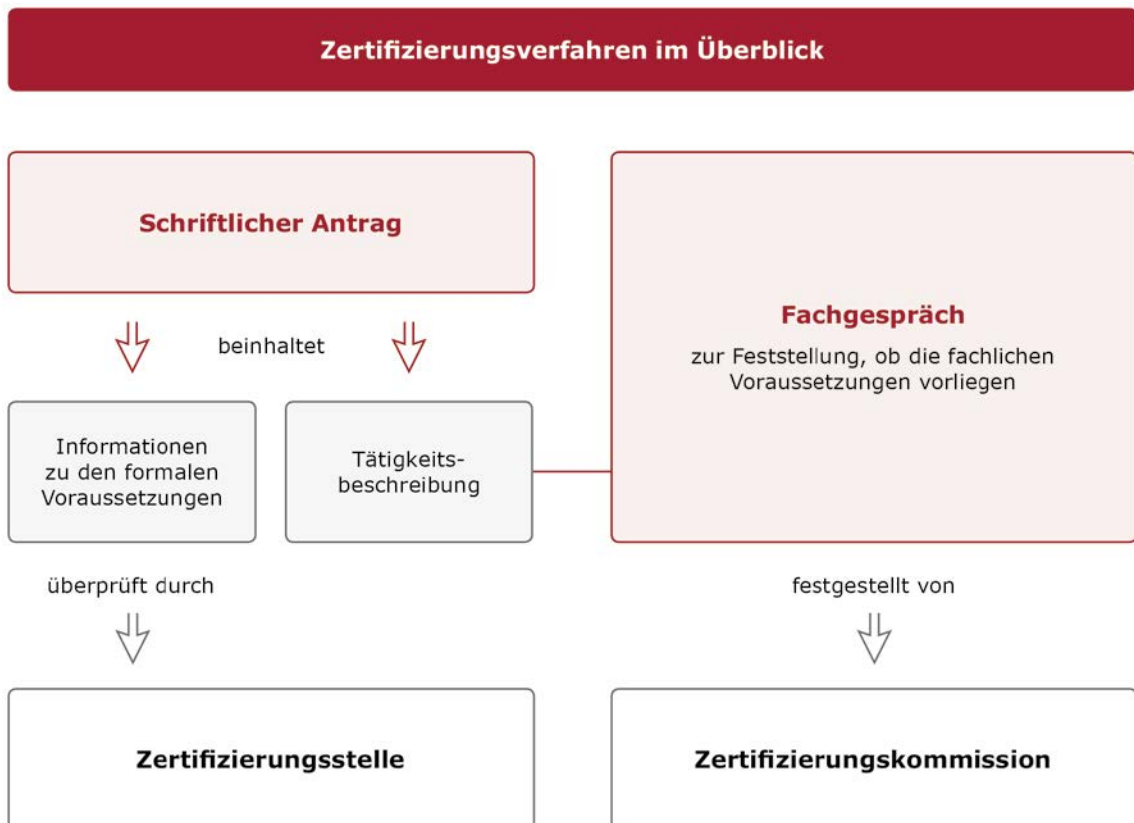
Zertifizierungsverfahren im Überblick

Schriftlicher Antrag

beinhaltet

Informationen zu den formalen Voraussetzungen

Tätigkeitsbeschreibung

Fachgespräch

zur Feststellung, ob die fachlichen Voraussetzungen vorliegen

überprüft durch

festgestellt von

Zertifizierungsstelle

Zertifizierungskommission